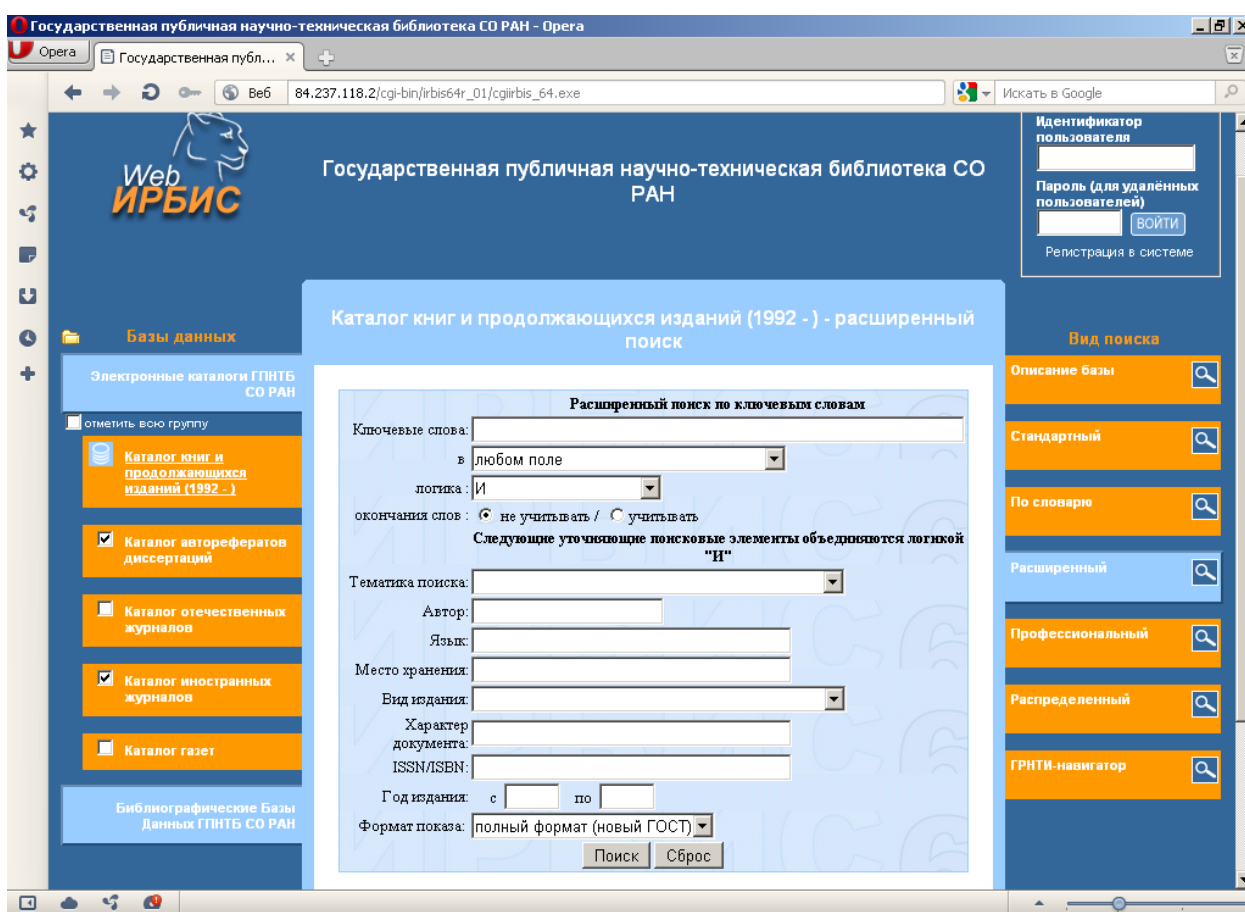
Государственная публичная научно-техническая библиотека СО РАН - Opera

Opera
Государственная публ... ×

Веб 84.237.118.2/cgi-bin/irbis64r_01/cgiirbis_64.exe
Искать в Google

Web ИРБИС

Государственная публичная научно-техническая библиотека СО РАН

Идентификатор пользователя
Пароль (для удалённых пользователей)
ВОЙТИ
Регистрация в системе

Базы данных

Электронные каталоги ГПНТБ СО РАН
отметить всю группу
Каталог книг и продолжающихся изданий (1992 - )
Каталог авторефератов диссертаций
Каталог отечественных журналов
Каталог иностранных журналов
Каталог газет
Библиографические Базы Данных ГПНТБ СО РАН

Каталог книг и продолжающихся изданий (1992 - ) - расширенный поиск

Расширенный поиск по ключевым словам
Ключевые слова:
в любом поле
логика: И
окончания слов: не учитывать / учитывать
Следующие уточняющие поисковые элементы объединяются логикой "И"
Тематика поиска:
Автор:
Язык:
Место хранения:
Вид издания:
Характер документа:
ISSN/ISBN:
Год издания: с по
Формат показа: полный формат (новый ГОСТ)
Поиск Сброс

Вид поиска
Описание базы
Стандартный
По словарю
Расширенный
Профессиональный
Распределенный
ГРНТИ-навигатор